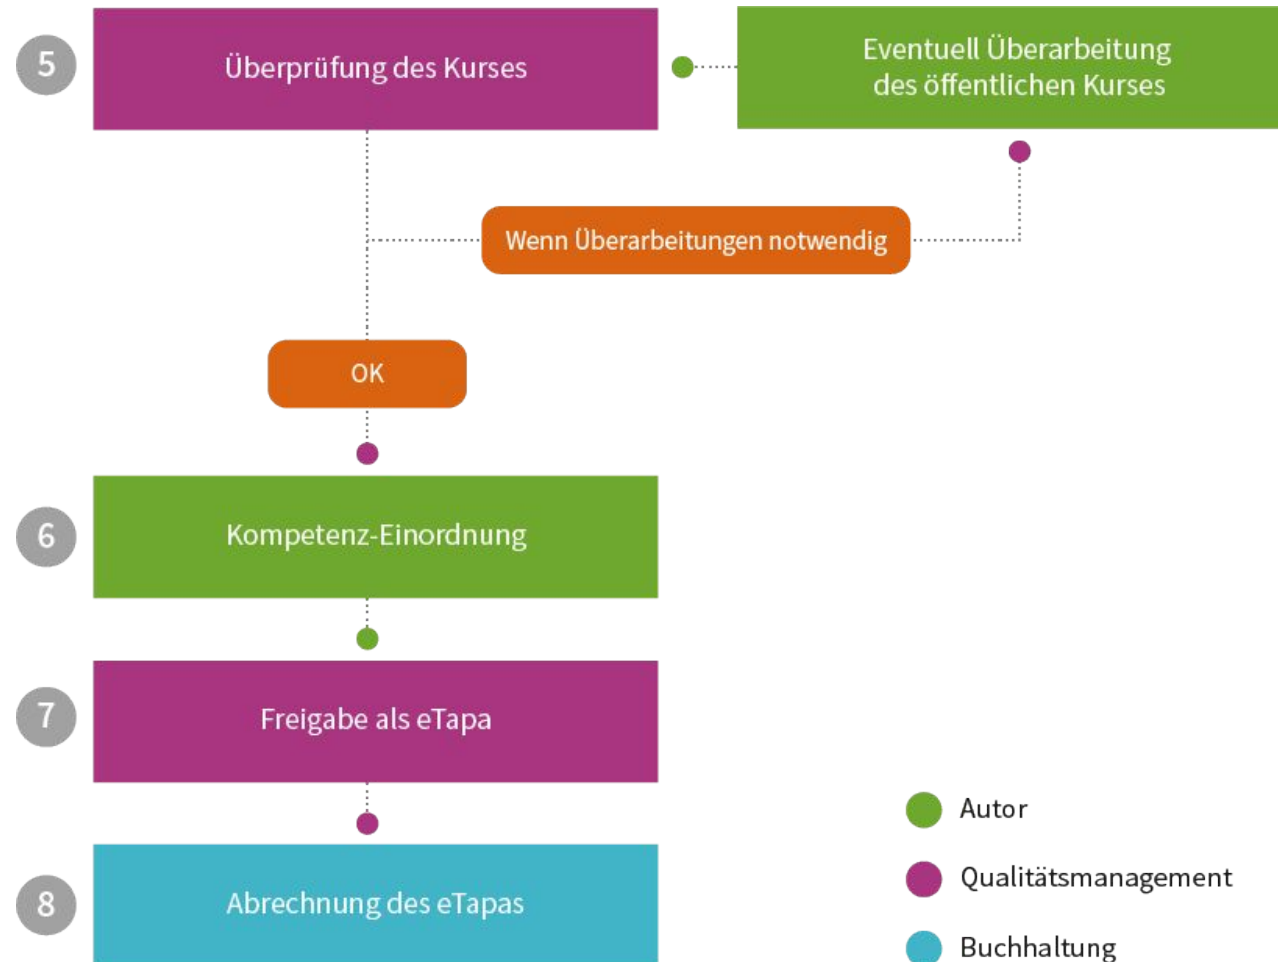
5 Überprüfung des Kurses

Eventuell Überarbeitung des öffentlichen Kurses

Wenn Überarbeitungen notwendig

OK

6 Kompetenz-Einordnung

7 Freigabe als eTapa

8 Abrechnung des eTapas

Autor

Qualitätsmanagement

Buchhaltung